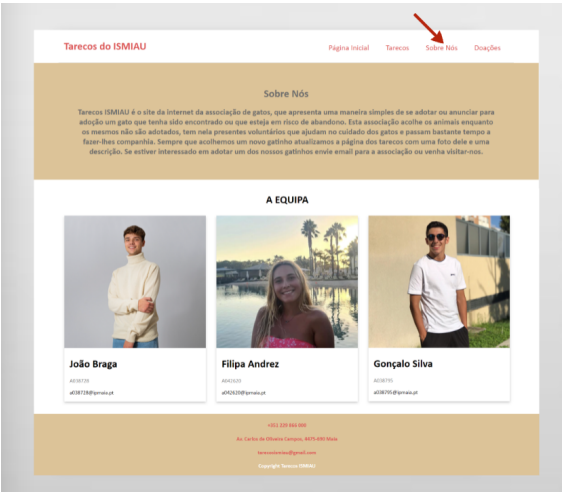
Tarecos do ISMIAU

Página Inicial Tarecos Sobre Nós Doações

Sobre Nós

Tarecos ISMIAU é o site da internet da associação de gatos, que apresenta uma maneira simples de se adotar ou anunciar para adoção um gato que tenha sido encontrado ou que esteja em risco de abandono. Esta associação acolhe os animais enquanto os mesmos não são adotados, tem nela presentes voluntários que ajudam no cuidado dos gatos e passam bastante tempo a fazer-lhes companhia. Sempre que acolhemos um novo gatinho atualizamos a página dos tarecos com uma foto dele e uma descrição. Se estiver interessado em adotar um dos nossos gatinhos envie email para a associação ou venha visitar-nos.

A EQUIPA

João Braga

A038728

a038728@ismai.pt

Filipa Andrez

A042620

a042620@ismai.pt

Gonçalo Silva

A038795

a038795@ismai.pt

+351 229 866 000

Av. Carlos de Oliveira Campos, 4475-690 Maia

tarecosismiau@gmail.com

Copyright Tarecos ISMIAU